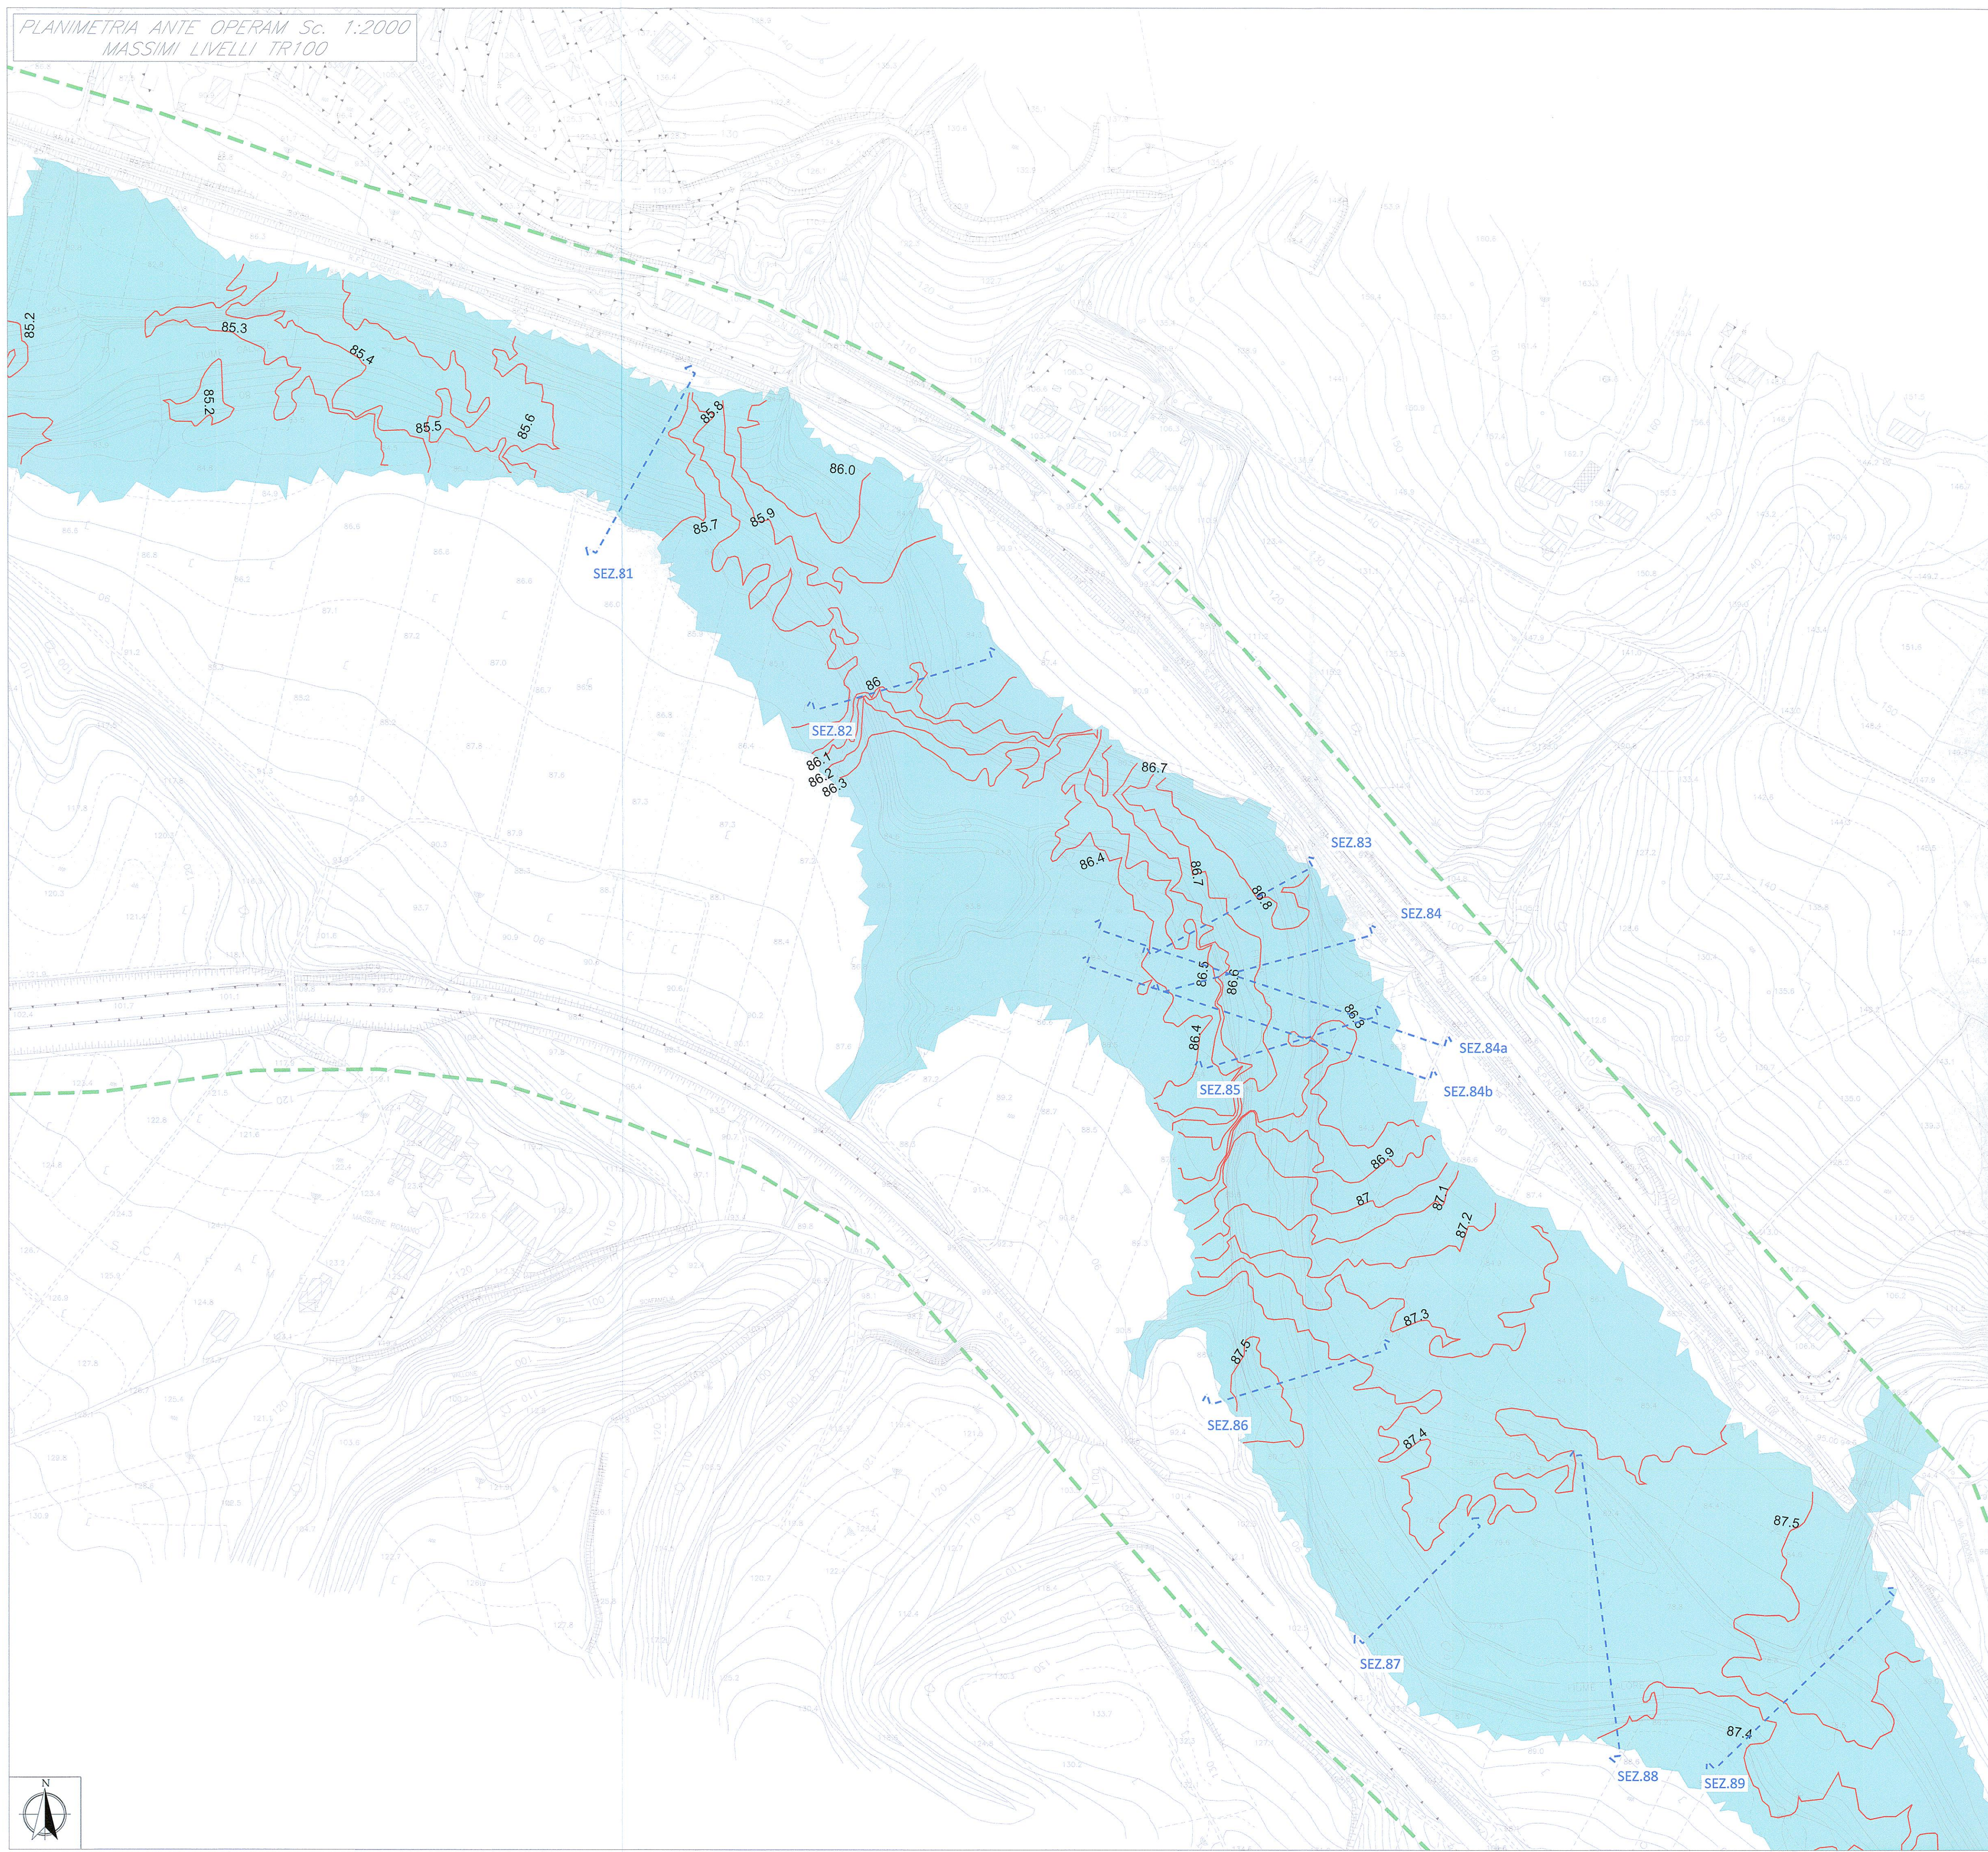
PLANIMETRIA ANTE OPERAM Sc. 1:2000
MASSIMI LIVELLI TR100

85.2
85.3
85.4
85.2
85.5
85.6
85.8
86.0
85.7
85.9
SEZ.81
86
SEZ.82
86.1
86.2
86.3
86.7
SEZ.83
86.4
86.7
86.8
SEZ.84
86.5
86.6
86.8
SEZ.84a
86.4
SEZ.84b
SEZ.85
86.9
87
87.1
87.2
87.3
87.5
SEZ.86
87.4
87.5
SEZ.87
87.4
SEZ.88
SEZ.89
N